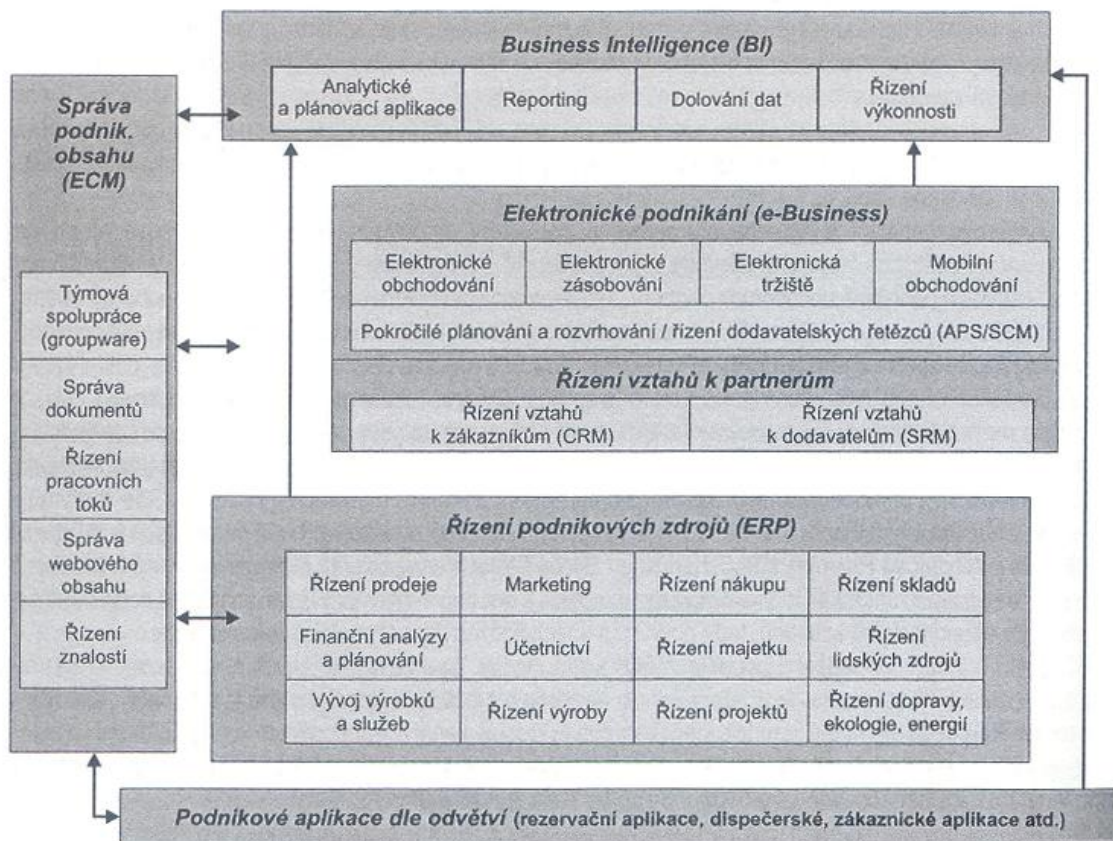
Business Intelligence (BI)

| Analytické a plánovací aplikace | Reporting | Dolování dat | Řízení výkonnosti |
|---|---|---|---|

Správa podnik. obsahu (ECM)

Týmová spolupráce (groupware)

Správa dokumentů

Řízení pracovních toků

Správa webového obsahu

Řízení znalosti

Elektronické podnikání (e-Business)

| Elektronické obchodování | Elektronické zásobování | Elektronická tržiště | Mobilní obchodování |
|---|---|---|---|

Pokročilé plánování a rozvrhování / řízení dodavatelských řetězců (APS/SCM)

Řízení vztahů k partnerům

| Řízení vztahů k zákazníkům (CRM) | Řízení vztahů k dodavatelům (SRM) |
|---|---|

Řízení podnikových zdrojů (ERP)

| Řízení prodeje | Marketing | Řízení nákupu | Řízení skladů |
|---|---|---|---|
| Finanční analýzy a plánování | Účetnictví | Řízení majetku | Řízení lidských zdrojů |
| Vývoj výrobků a služeb | Řízení výroby | Řízení projektů | Řízení dopravy, ekologie, energií |

Podnikové aplikace dle odvětví (rezervační aplikace, dispečerské, zákaznické aplikace atd.)